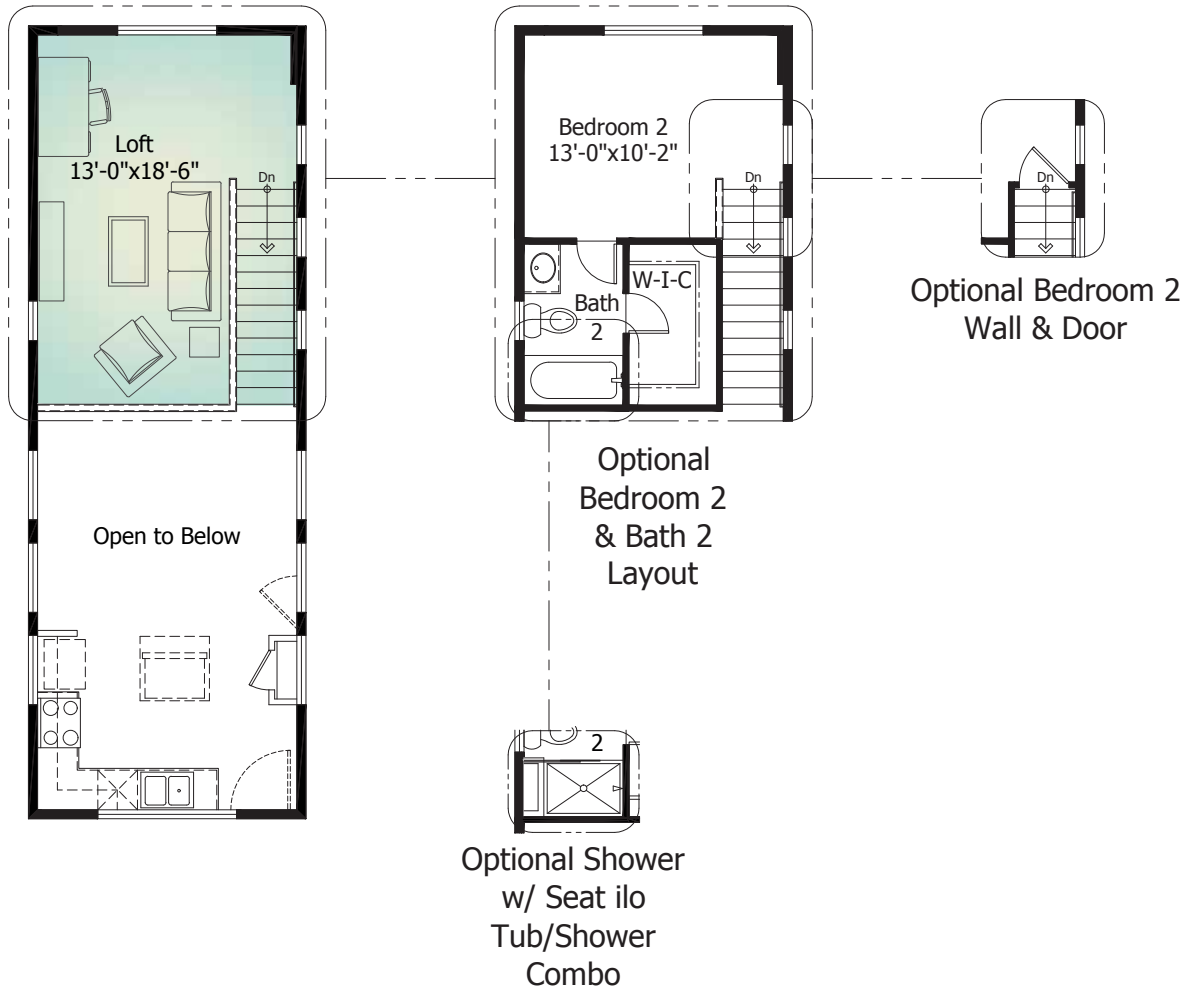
Loft
13'-0"x18'-6"

Dn

Open to Below

Bedroom 2
13'-0"x10'-2"

Dn

W-I-C

Bath
2

Optional
Bedroom 2
& Bath 2
Layout

Dn

Optional Bedroom 2
Wall & Door

2

Optional Shower
w/ Seat ilo
Tub/Shower
Combo